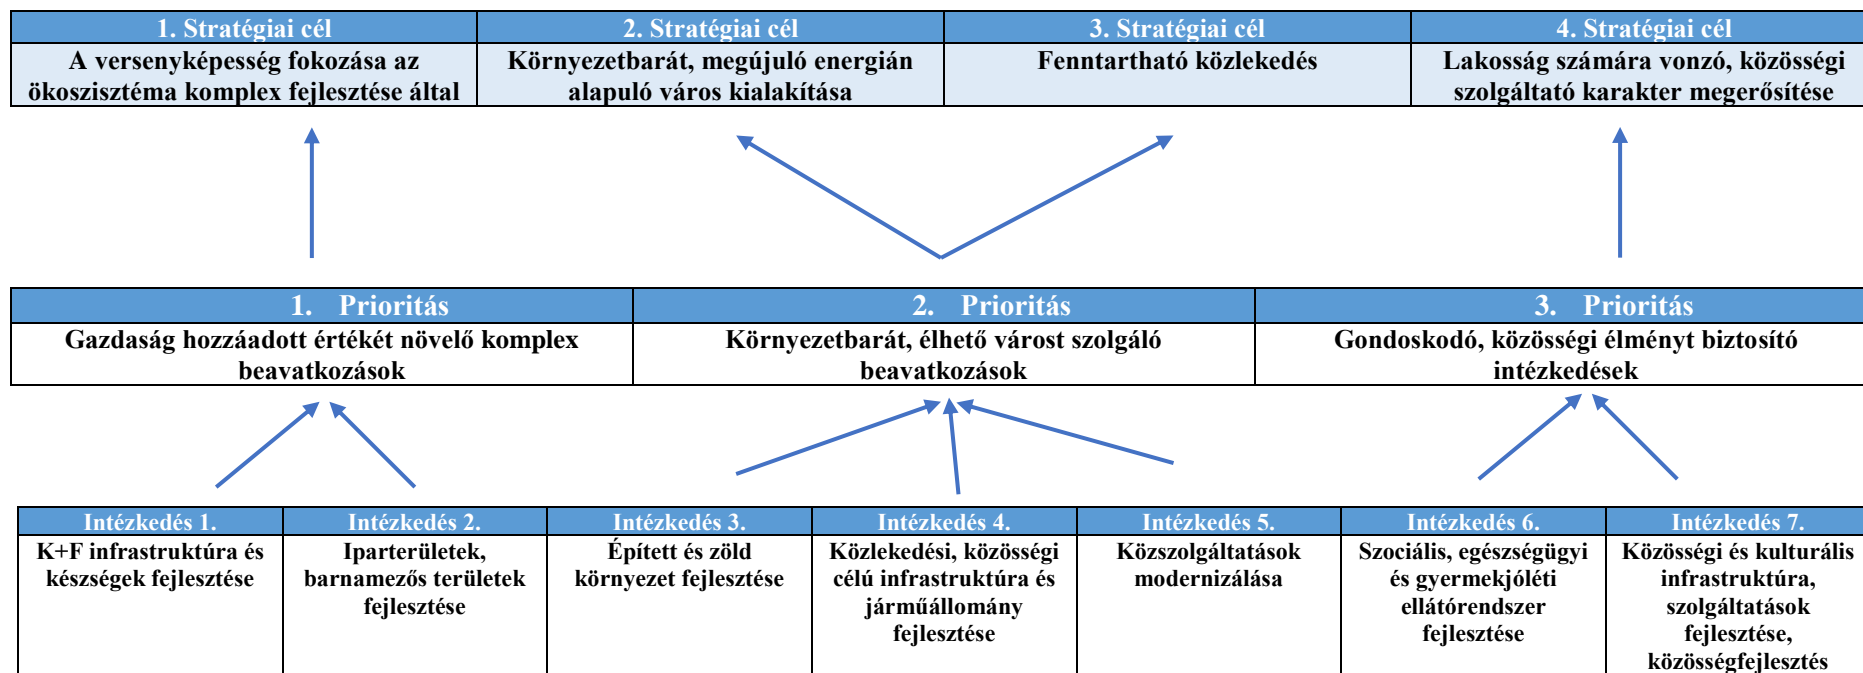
| 1. Stratégiai cél | 2. Stratégiai cél | 3. Stratégiai cél | 4. Stratégiai cél |
|---|---|---|---|
| A versenyképesség fokozása az ökoszisztéma komplex fejlesztése által | Környezetbarát, megújuló energián alapuló város kialakítása | Fenntartható közlekedés | Lakosság számára vonzó, közösségi szolgáltató karakter megerősítése |

| 1. Prioritás | 2. Prioritás | 3. Prioritás |
|---|---|---|
| Gazdaság hozzáadott értékét növelő komplex beavatkozások | Környezetbarát, élhető várost szolgáló beavatkozások | Gondoskodó, közösségi élményt biztosító intézkedések |

| Intézkedés 1. | Intézkedés 2. | Intézkedés 3. | Intézkedés 4. | Intézkedés 5. | Intézkedés 6. | Intézkedés 7. |
|---|---|---|---|---|---|---|
| K+F infrastruktúra és készségek fejlesztése | Iparterületek, barnamezős területek fejlesztése | Épített és zöld környezet fejlesztése | Közlekedési, közösségi célú infrastruktúra és járműállomány fejlesztése | Közszolgáltatások modernizálása | Szociális, egészségügyi és gyermekjóléti ellátórendszer fejlesztése | Közösségi és kulturális infrastruktúra, szolgáltatások fejlesztése, közösségfejlesztés |